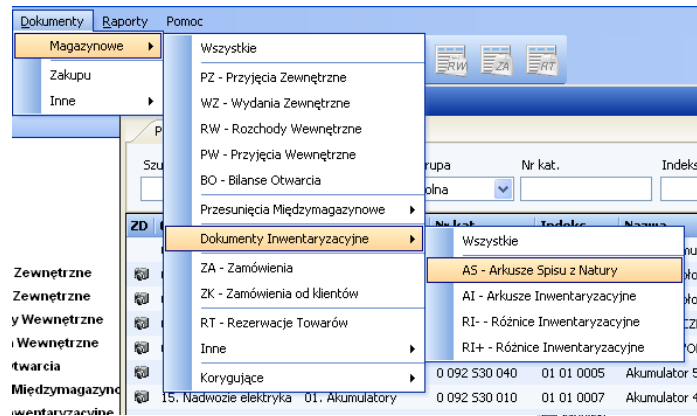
Dokumenty Raporty Pomoc

Magazynowe
Zakupu
Inne

Wszystkie
PZ - Przyjęcia Zewnętrzne
WZ - Wydania Zewnętrzne
RW - Rozchody Wewnętrzne
PW - Przyjęcia Wewnętrzne
BO - Bilanse Otwarcia
Przesunięcia Międzymagazynowe
Dokumenty Inwentaryzacyjne
ZA - Zamówienia
ZK - Zamówienia od klientów
RT - Rezerwacje Towarów
Inne
Korygujące

Wszystkie
AS - Arkusze Spisu z Natury
AI - Arkusze Inwentaryzacyjne
RI- - Różnice Inwentaryzacyjne
RI+ - Różnice Inwentaryzacyjne

RW ZA RT

Szu
rupa
Nr kat.
Indeks
olna
ZD
Nr kat.
Indeks
Nazwa

Zewnętrzne
Zewnętrzne
y Wewnętrzne
Wewnętrzne
twarcia
Międzymagazyno
wentaryzacyjne

0 092 530 040 01 01 0005 Akumulator 5
15. Nadwozie elektryka 01. Akumulatory 0 092 530 010 01 01 0007 Akumulator 4